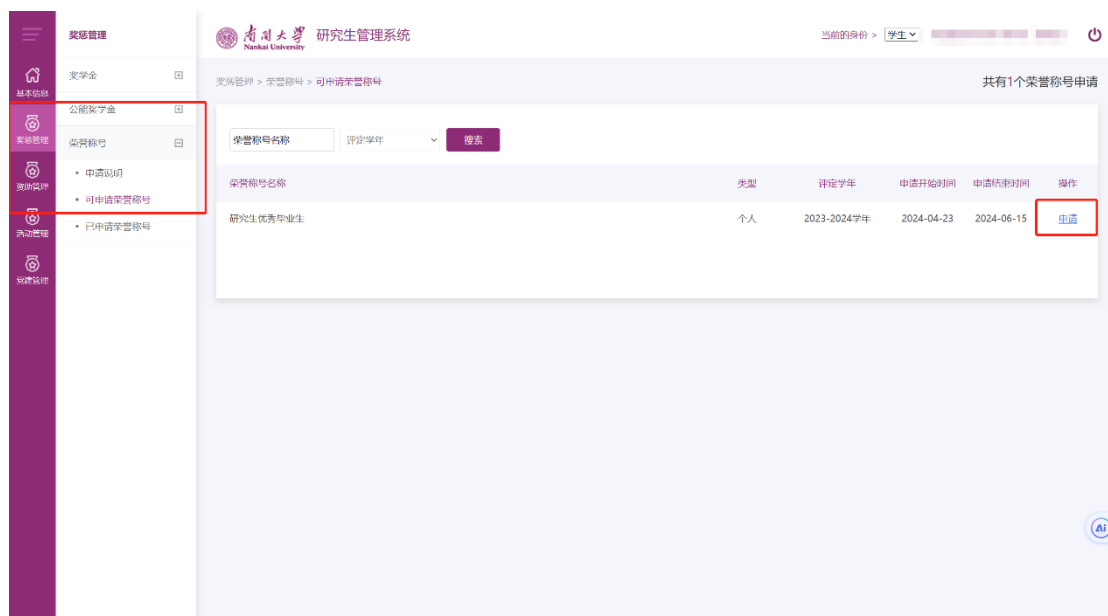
基本信息
奖励管理
资助管理
活动管理
党建管理

奖惩管理
奖学金
公能奖学金
荣誉称号
• 申请说明
• 可申请荣誉称号
• 已申请荣誉称号

南开大学 Nankai University 研究生管理系统
当前的身份 > 学生

奖惩管理 > 荣誉称号 > 可申请荣誉称号
共有1个荣誉称号申请

荣誉称号名称 评定学年 搜索

| 荣誉称号名称 | 类型 | 评定学年 | 申请开始时间 | 申请结束时间 | 操作 |
|---|---|---|---|---|---|
| 研究生优秀毕业生 | 个人 | 2023-2024学年 | 2024-04-23 | 2024-06-15 | 申请 |

Ai